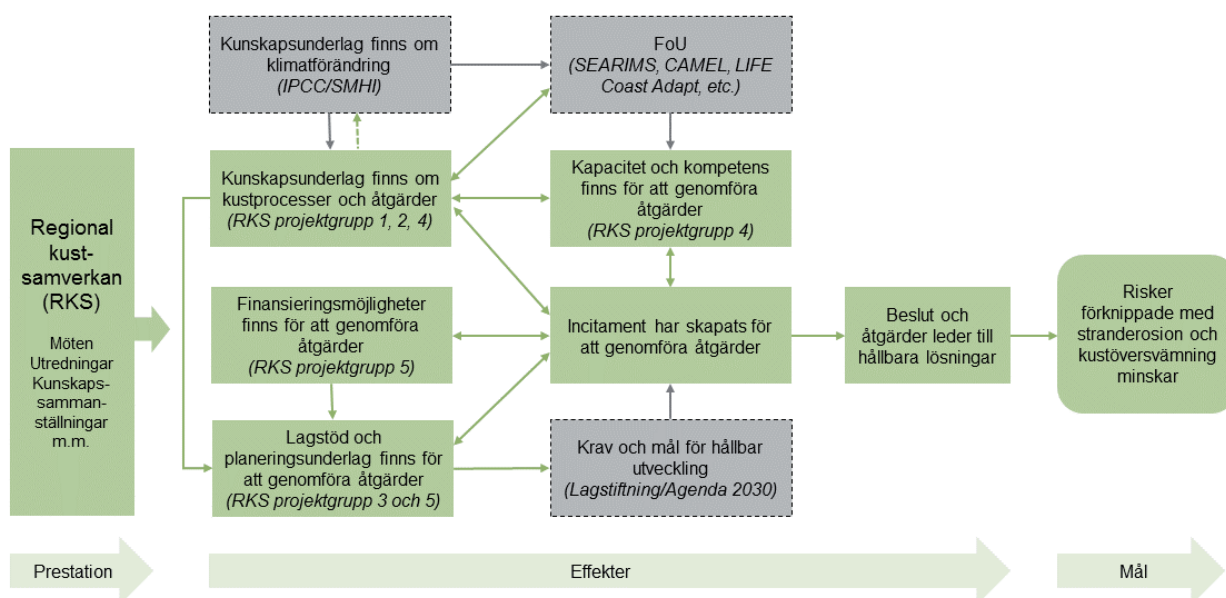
Regional kust-samverkan (RKS)

Möten
Utredningar
Kunskaps-sammanställningar
m.m.

Kunskapsunderlag finns om klimatförändring
*(IPCC/SMHI)*

FoU
*(SEARIMS, CAMEL, LIFE Coast Adapt, etc.)*

Kunskapsunderlag finns om kustprocesser och åtgärder
*(RKS projektgrupp 1, 2, 4)*

Kapacitet och kompetens finns för att genomföra åtgärder
*(RKS projektgrupp 4)*

Finansieringsmöjligheter finns för att genomföra åtgärder
*(RKS projektgrupp 5)*

Incitament har skapats för att genomföra åtgärder

Beslut och åtgärder leder till hållbara lösningar

Risker förknippade med stranderosion och kustöversvämning minskar

Lagstöd och planeringsunderlag finns för att genomföra åtgärder
*(RKS projektgrupp 3 och 5)*

Krav och mål för hållbar utveckling
*(Lagstiftning/Agenda 2030)*

Prestation

Effekter

Mål